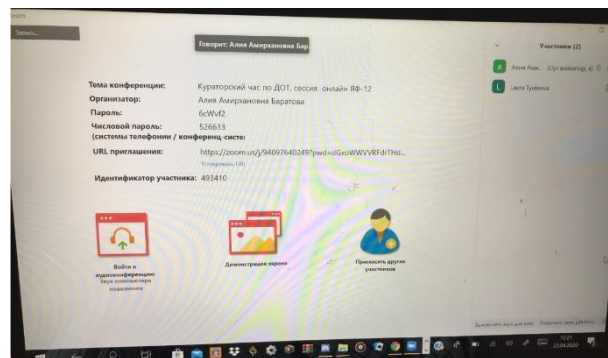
Запись...

Говорит: Алия Амирхановна Бар

Участники (2)

Алия Амир... (Организатор, я)

Сэлта Тулеева

Тема конференции: Кураторский час по ДОТ, сессия онлайн ЯФ-12

Организатор: Алия Амирхановна Баратова

Пароль: 6cWvf2

Числовой пароль: 526633

(системы телефонии / конференц-систе

URL приглашения: https://zoom.us/j/94097640249?pwd=dGxoWWVVRFdrTHol...

Копировать URL

Идентификатор участника: 493410

Войти в аудиоконференцию Звук компьютера подключен

Демонстрация экрана

Пригласить других участников

Выключить звук для всех Включить звук для всех

13:21
22.04.2020